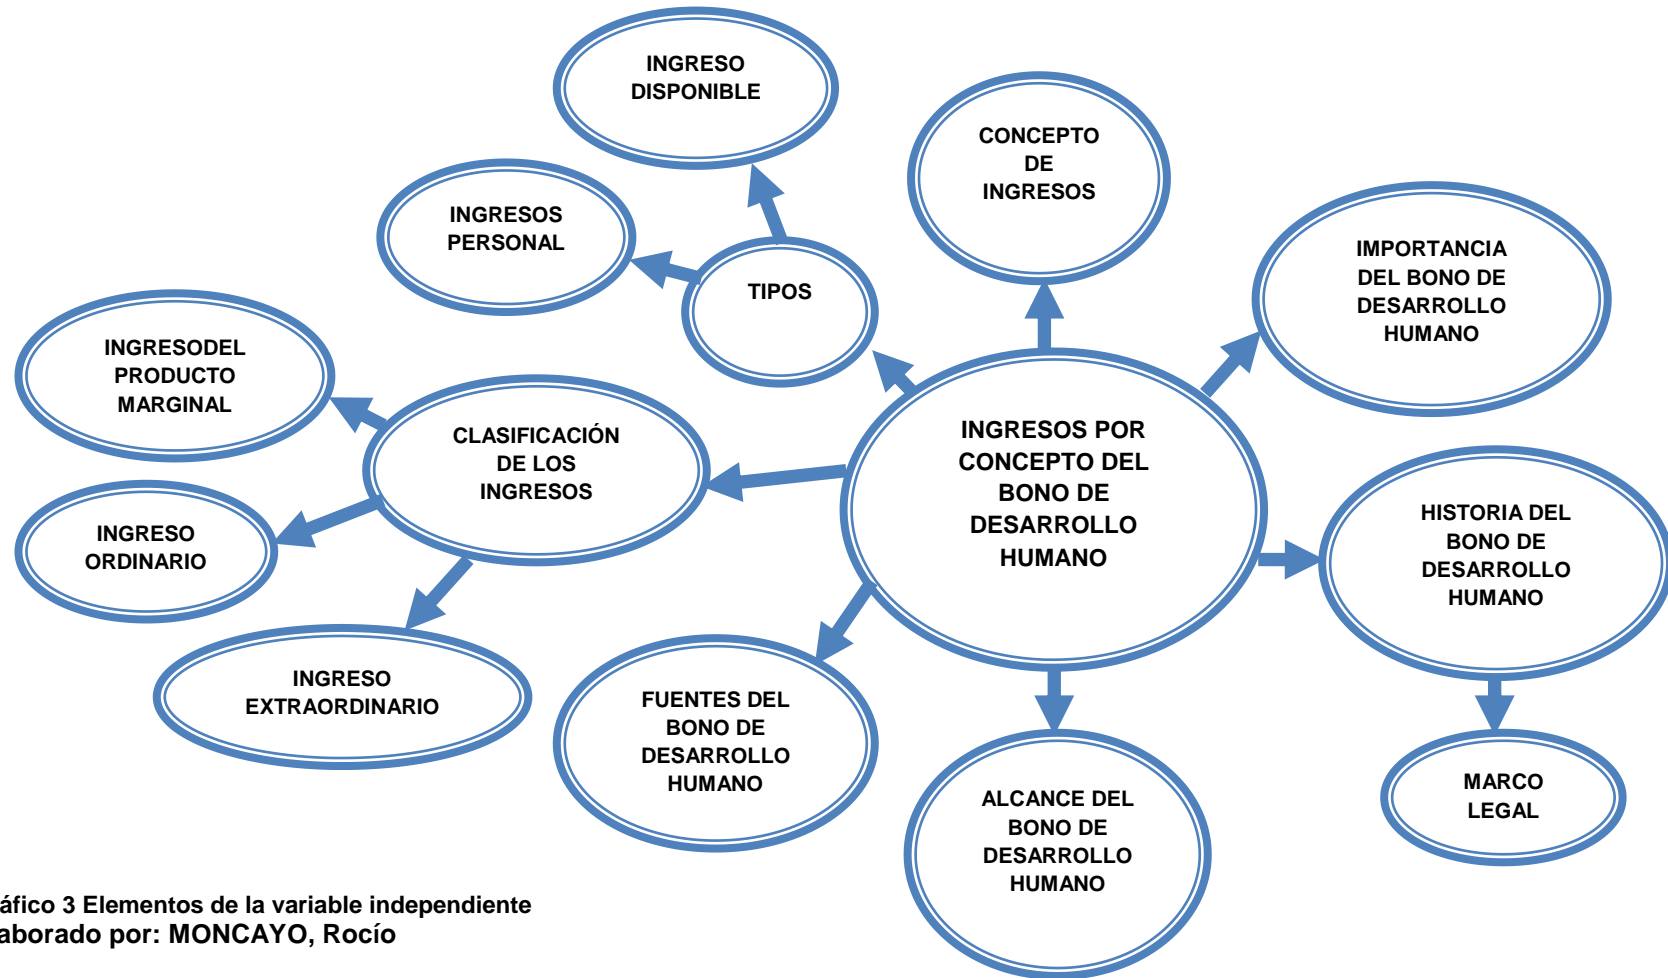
INGRESO DISPONIBLE

CONCEPTO DE INGRESOS

INGRESOS PERSONAL

TIPOS

IMPORTANCIA DEL BONO DE DESARROLLO HUMANO

INGRESODEL PRODUCTO MARGINAL

CLASIFICACIÓN DE LOS INGRESOS

INGRESOS POR CONCEPTO DEL BONO DE DESARROLLO HUMANO

INGRESO ORDINARIO

HISTORIA DEL BONO DE DESARROLLO HUMANO

INGRESO EXTRAORDINARIO

FUENTES DEL BONO DE DESARROLLO HUMANO

ALCANCE DEL BONO DE DESARROLLO HUMANO

MARCO LEGAL

áfico 3 Elementos de la variable independiente
aborado por: MONCAYO, Rocío